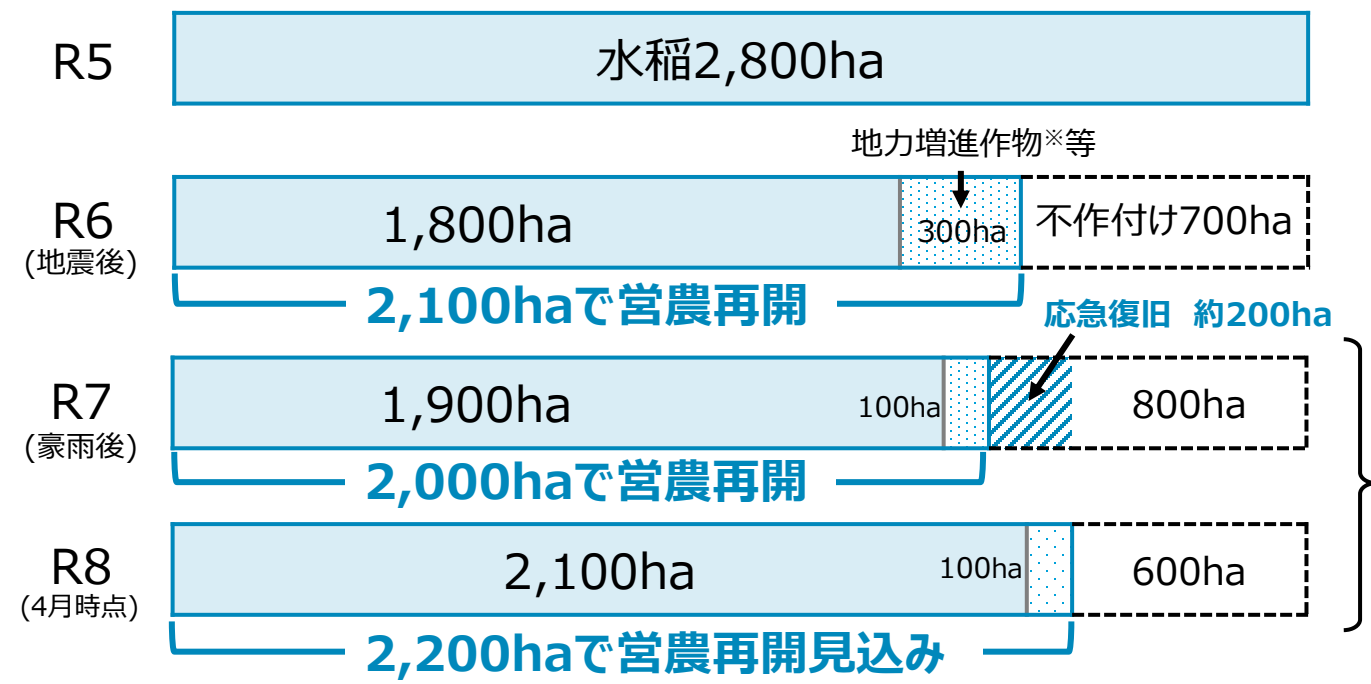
R5

水稲2,800ha

地力増進作物※等

R6
(地震後)

1,800ha

300ha

不作付け700ha

2,100haで営農再開

応急復旧　約200ha

R7
(豪雨後)

1,900ha

100ha

800ha

2,000haで営農再開

R8
(4月時点)

2,100ha

100ha

600ha

2,200haで営農再開見込み